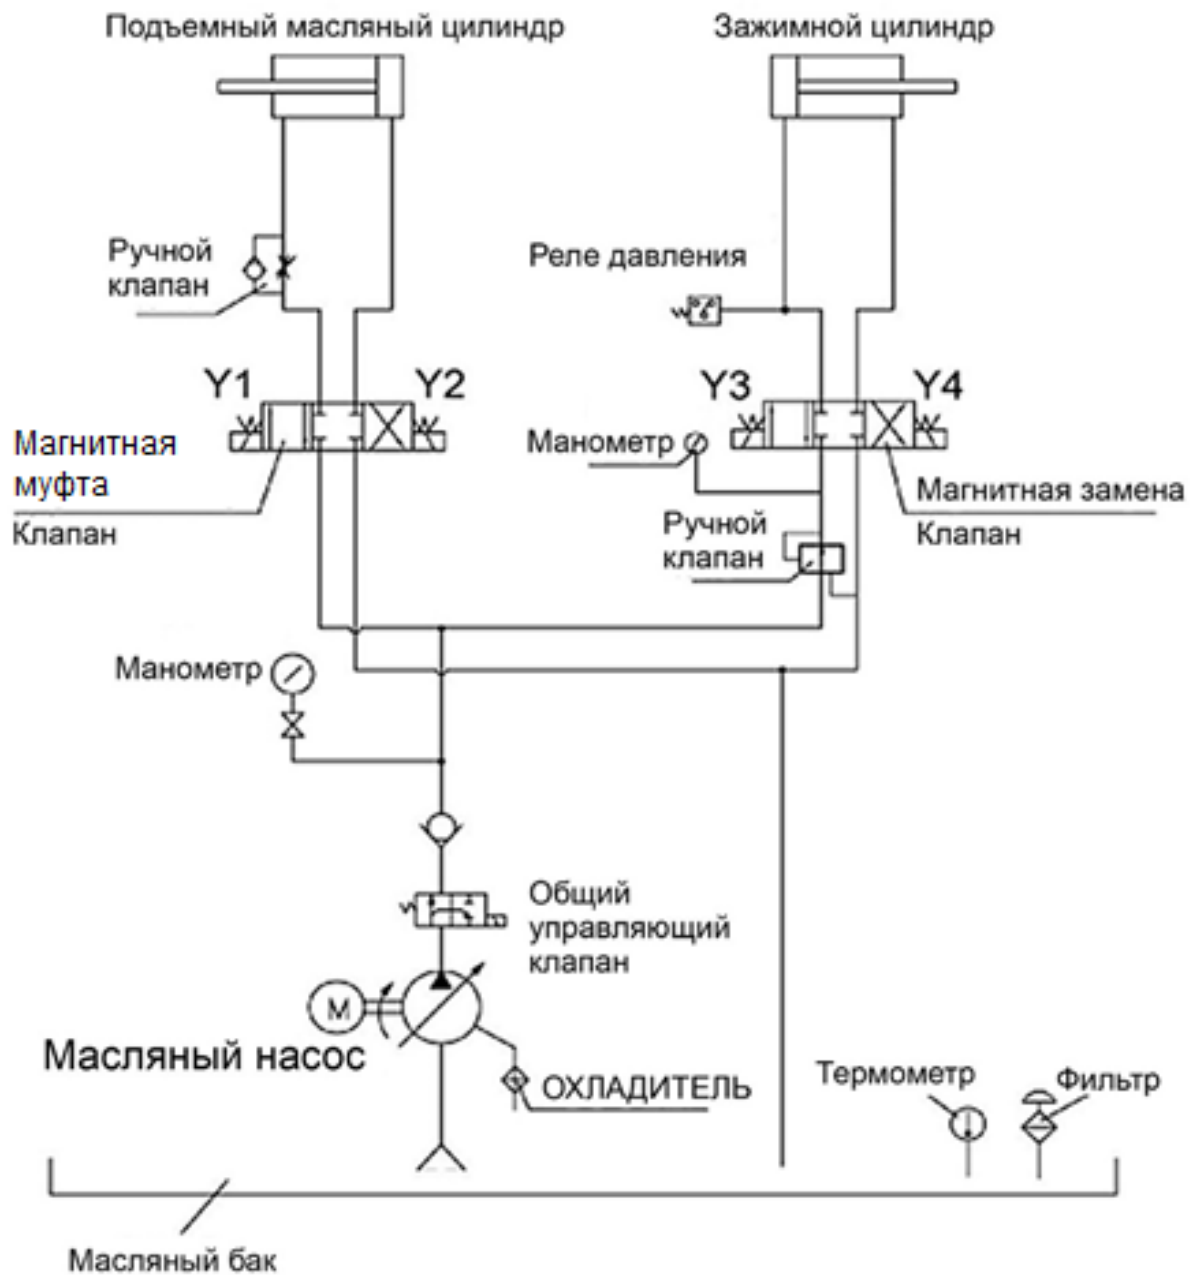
Подъемный масляный цилиндр

Зажимной цилиндр

Ручной клапан

Реле давления

Y1

Y2

Y3

Y4

Магнитная муфта

Клапан

Манометр

Магнитная замена

Клапан

Ручной клапан

Манометр

Общий управляющий клапан

M

Масляный насос

ОХЛАДИТЕЛЬ

Термометр

Фильтр

Масляный бак